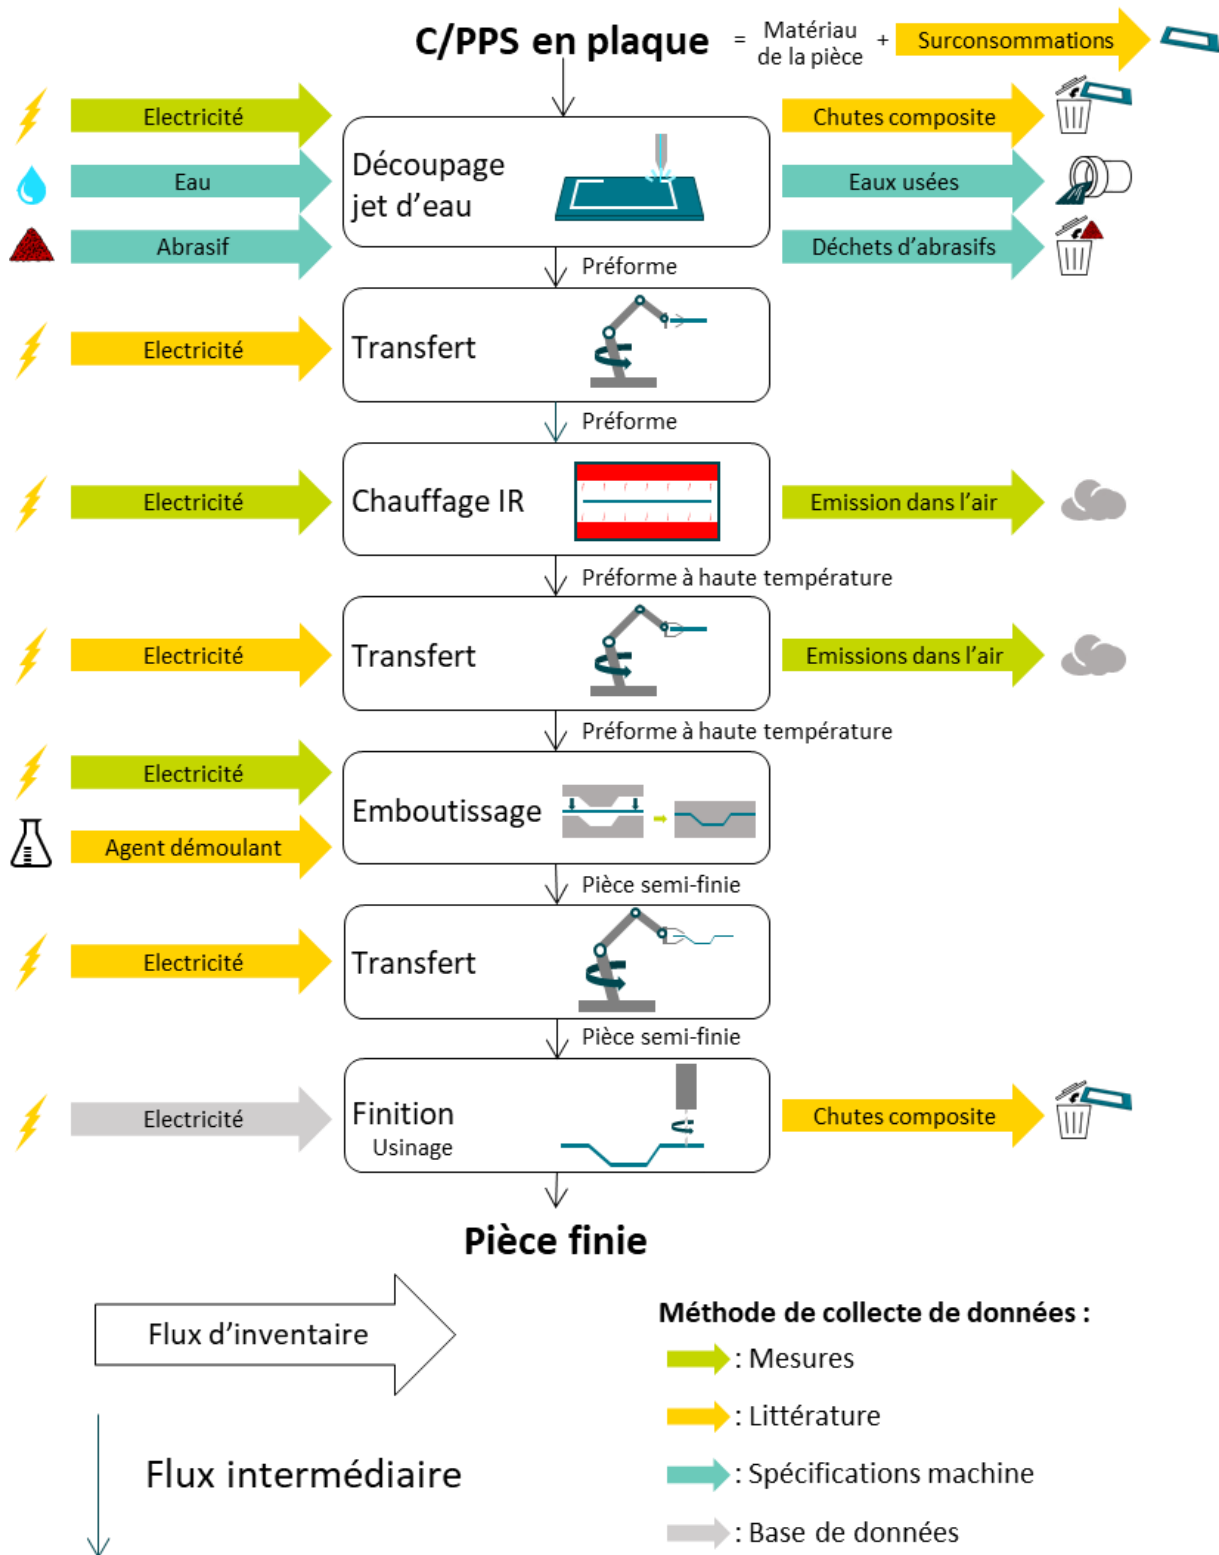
C/PPS en plaque = Matériau de la pièce + Surconsommations

Electricité

Eau

Abrasif

Découpage jet d'eau

Chutes composite

Eaux usées

Déchets d'abrasifs

Préforme

Electricité

Transfert

Préforme

Electricité

Chauffage IR

Emission dans l'air

Préforme à haute température

Electricité

Transfert

Emissions dans l'air

Préforme à haute température

Electricité

Agent démoulant

Emboutissage

Pièce semi-finie

Electricité

Transfert

Pièce semi-finie

Electricité

Finition
Usinage

Chutes composite

Pièce finie

Flux d'inventaire

Flux intermédiaire

Méthode de collecte de données :
: Mesures
: Littérature
: Spécifications machine
: Base de données